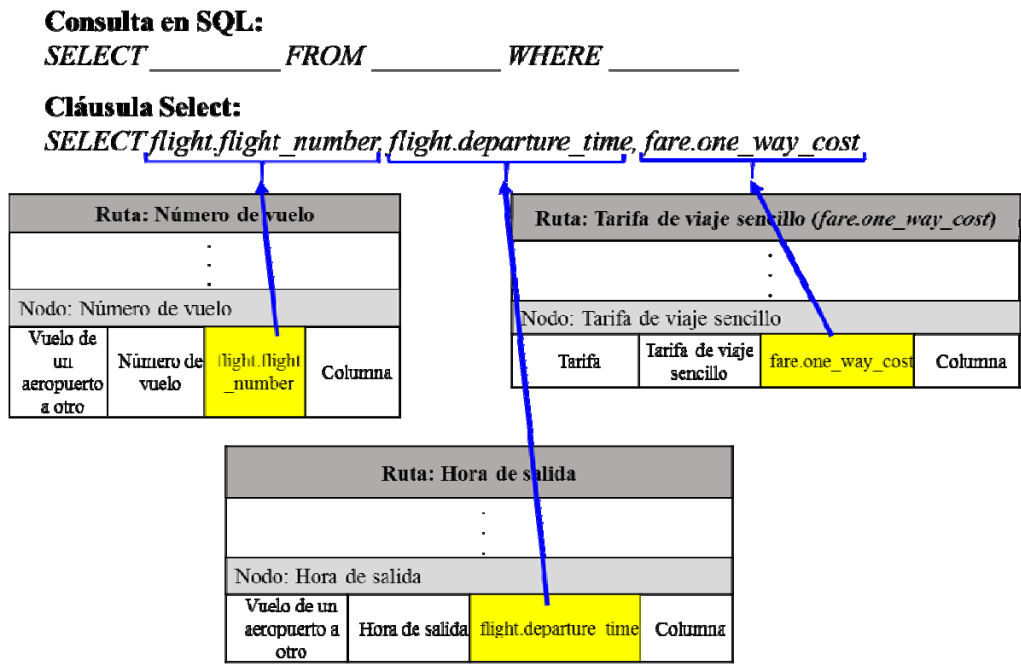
**Consulta en SQL:**
*SELECT* _________ *FROM* _________ *WHERE* _________

**Cláusula Select:**
*SELECT flight.flight_number, flight.departure_time, fare.one_way_cost*

| Ruta: Número de vuelo | | | |
|---|---|---|---|
| . . . | | | |
| Nodo: Número de vuelo | | | |
| Vuelo de un aeropuerto a otro | Número de vuelo | flight.flight_number | Columna |

| Ruta: Tarifa de viaje sencillo (*fare.one_way_cost*) | | | |
|---|---|---|---|
| . . . | | | |
| Nodo: Tarifa de viaje sencillo | | | |
| Tarifa | Tarifa de viaje sencillo | fare.one_way_cost | Columna |

| Ruta: Hora de salida | | | |
|---|---|---|---|
| . . . | | | |
| Nodo: Hora de salida | | | |
| Vuelo de un aeropuerto a otro | Hora de salida | flight.departure_time | Columna |